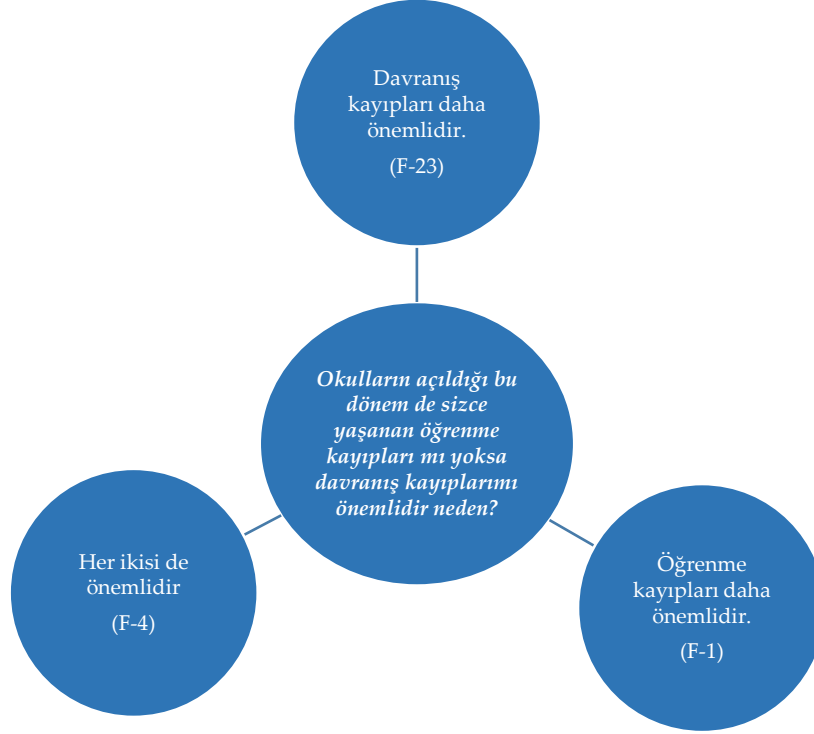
Davranış kayıpları daha önemlidir.

(F-23)

Okulların açıldığı bu dönem de sizce yaşanan öğrenme kayıpları mı yoksa davranış kayıplarımı önemlidir neden?

Her ikisi de önemlidir

(F-4)

Öğrenme kayıpları daha önemlidir.

(F-1)